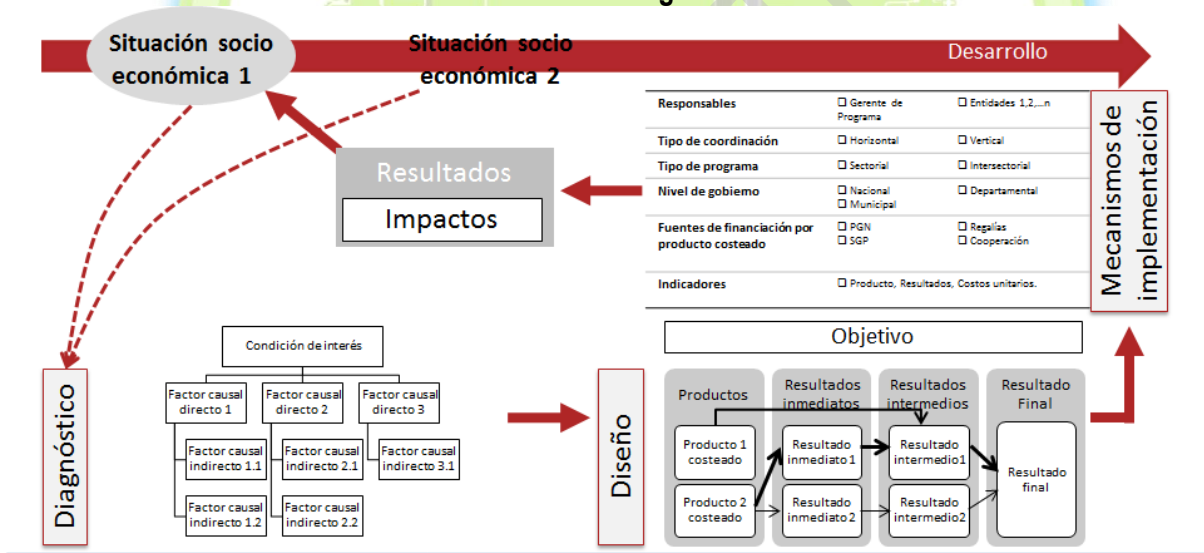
Situación socio económica 1

Situación socio económica 2

Desarrollo

| Responsables | ☐ Gerente de Programa | ☐ Entidades 1,2,....n |
|---|---|---|
| Tipo de coordinación | ☐ Horizontal | ☐ Vertical |
| Tipo de programa | ☐ Sectorial | ☐ Intersectorial |
| Nivel de gobierno | ☐ Nacional ☐ Municipal | ☐ Departamental |
| Fuentes de financiación por producto costeado | ☐ PGN ☐ SGP | ☐ Regalías ☐ Cooperación |
| Indicadores | ☐ Producto, Resultados, Costos unitarios. | |

Mecanismos de implementación

Resultados

Impactos

Objetivo

Condición de interés

Factor causal directo 1

Factor causal directo 2

Factor causal directo 3

Factor causal indirecto 1.1

Factor causal indirecto 2.1

Factor causal indirecto 3.1

Factor causal indirecto 1.2

Factor causal indirecto 2.2

Diagnóstico

Diseño

Productos

Resultados inmediatos

Resultados intermedios

Resultado Final

Producto 1 costeado

Resultado inmediato 1

Resultado intermedio1

Resultado final

Producto 2 costeado

Resultado inmediato 2

Resultado intermedio2